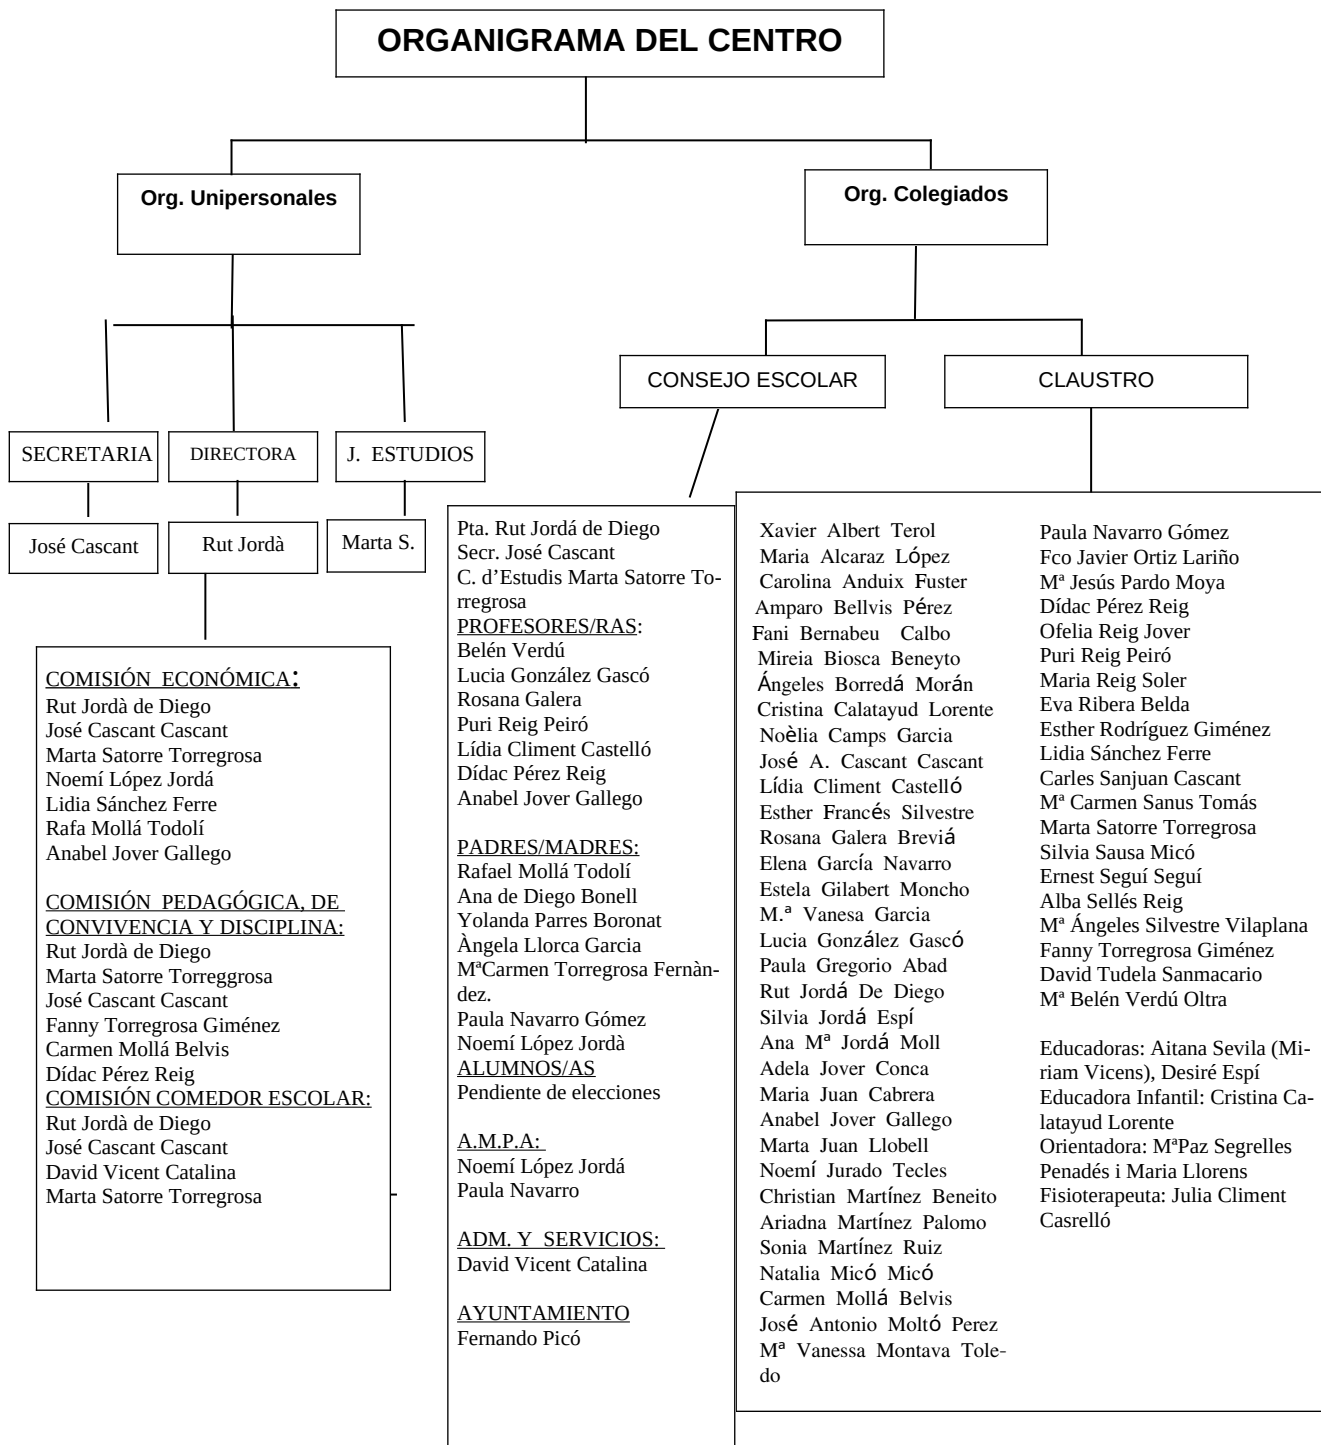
ORGANIGRAMA DEL CENTRO

Org. Unipersonales

Org. Colegiados

SECRETARIA

DIRECTORA

J. ESTUDIOS

José Cascant

Rut Jordà

Marta S.

COMISIÓN ECONÓMICA:
Rut Jordà de Diego
José Cascant Cascant
Marta Satorre Torregrosa
Noemí López Jordá
Lidia Sánchez Ferre
Rafa Mollá Todolí
Anabel Jover Gallego

COMISIÓN PEDAGÓGICA, DE CONVIVENCIA Y DISCIPLINA:
Rut Jordà de Diego
Marta Satorre Torreggrosa
José Cascant Cascant
Fanny Torregrosa Giménez
Carmen Mollá Belvis
Dídac Pérez Reig
COMISIÓN COMEDOR ESCOLAR:
Rut Jordà de Diego
José Cascant Cascant
David Vicent Catalina
Marta Satorre Torregrosa

CONSEJO ESCOLAR

CLAUSTRO

Pta. Rut Jordá de Diego
Secr. José Cascant
C. d'Estudis Marta Satorre Torregrosa
PROFESORES/RAS:
Belén Verdú
Lucia González Gascó
Rosana Galera
Puri Reig Peiró
Lídia Climent Castelló
Dídac Pérez Reig
Anabel Jover Gallego

PADRES/MADRES:
Rafael Mollá Todolí
Ana de Diego Bonell
Yolanda Parres Boronat
Àngela Llorca Garcia
MªCarmen Torregrosa Fernàndez.
Paula Navarro Gómez
Noemí López Jordà
ALUMNOS/AS
Pendiente de elecciones

A.M.P.A:
Noemí López Jordá
Paula Navarro

ADM. Y SERVICIOS:
David Vicent Catalina

AYUNTAMIENTO
Fernando Picó

Xavier Albert Terol
Maria Alcaraz López
Carolina Anduix Fuster
Amparo Bellvis Pérez
Fani Bernabeu Calbo
Mireia Biosca Beneyto
Ángeles Borredá Morán
Cristina Calatayud Lorente
Noèlia Camps Garcia
José A. Cascant Cascant
Lídia Climent Castelló
Esther Francés Silvestre
Rosana Galera Breviá
Elena García Navarro
Estela Gilabert Moncho
M.ª Vanesa Garcia
Lucia González Gascó
Paula Gregorio Abad
Rut Jordá De Diego
Silvia Jordá Espí
Ana Mª Jordá Moll
Adela Jover Conca
Maria Juan Cabrera
Anabel Jover Gallego
Marta Juan Llobell
Noemí Jurado Tecles
Christian Martínez Beneito
Ariadna Martínez Palomo
Sonia Martínez Ruiz
Natalia Micó Micó
Carmen Mollá Belvis
José Antonio Moltó Perez
Mª Vanessa Montava Toledo

Paula Navarro Gómez
Fco Javier Ortiz Lariño
Mª Jesús Pardo Moya
Dídac Pérez Reig
Ofelia Reig Jover
Puri Reig Peiró
Maria Reig Soler
Eva Ribera Belda
Esther Rodríguez Giménez
Lidia Sánchez Ferre
Carles Sanjuan Cascant
Mª Carmen Sanus Tomás
Marta Satorre Torregrosa
Silvia Sausa Micó
Ernest Seguí Seguí
Alba Sellés Reig
Mª Ángeles Silvestre Vilaplana
Fanny Torregrosa Giménez
David Tudela Sanmacario
Mª Belén Verdú Oltra

Educadoras: Aitana Sevila (Miriam Vicens), Desiré Espí
Educadora Infantil: Cristina Calatayud Lorente
Orientadora: MªPaz Segrelles Penadés i Maria Llorens
Fisioterapeuta: Julia Climent Casrelló